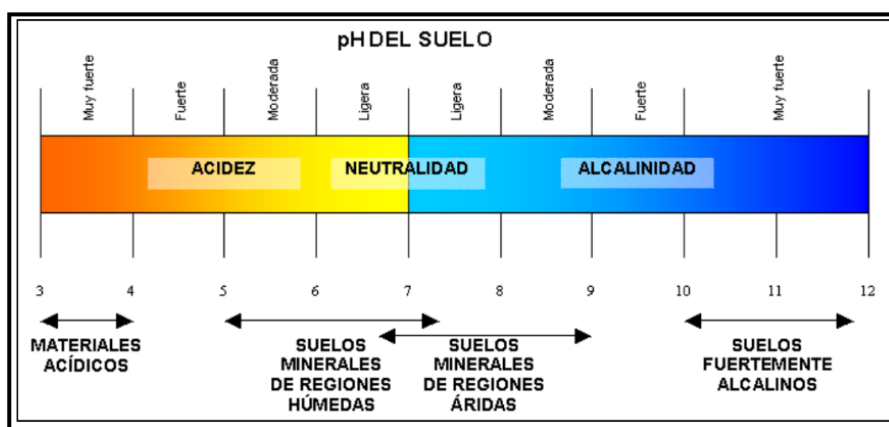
pH DEL SUELO

Muy fuerte
Fuerte
Moderada
Ligera
Ligera
Moderada
Fuerte
Muy fuerte

ACIDEZ
NEUTRALIDAD
ALCALINIDAD

3
4
5
6
7
8
9
10
11
12

MATERIALES ACÍDICOS

SUELOS MINERALES DE REGIONES HÚMEDAS

SUELOS MINERALES DE REGIONES ÁRIDAS

SUELOS FUERTEMENTE ALCALINOS